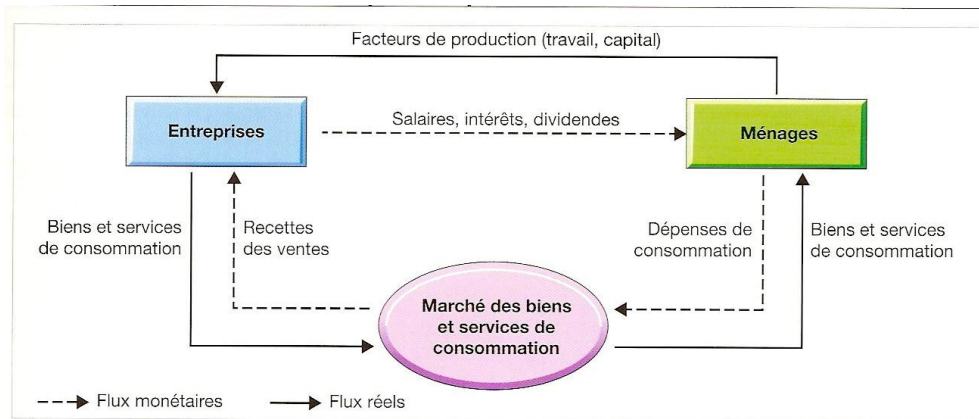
Facteurs de production (travail, capital)

Entreprises

Salaires, intérêts, dividendes

Ménages

Biens et services de consommation

Recettes des ventes

Dépenses de consommation

Biens et services de consommation

Marché des biens et services de consommation

Flux monétaires

Flux réels